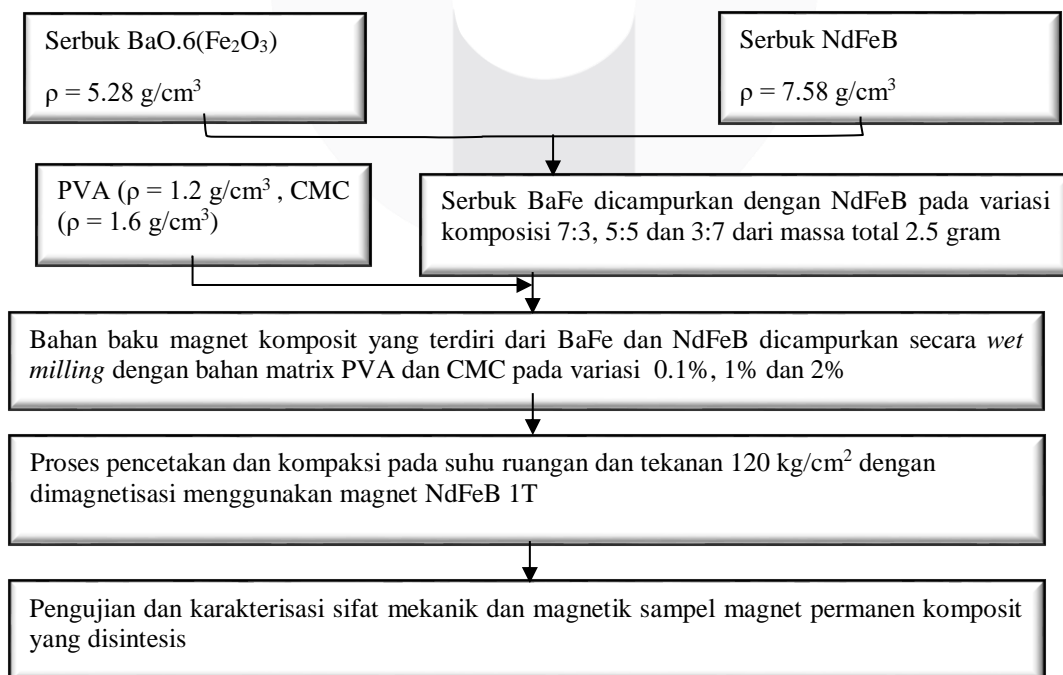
Serbuk BaO.6($Fe_2O_3$)

$\rho = 5.28$ g/cm$^3$

Serbuk NdFeB

$\rho = 7.58$ g/cm$^3$

PVA ($\rho = 1.2$ g/cm$^3$ , CMC ($\rho = 1.6$ g/cm$^3$)

Serbuk BaFe dicampurkan dengan NdFeB pada variasi komposisi 7:3, 5:5 dan 3:7 dari massa total 2.5 gram

Bahan baku magnet komposit yang terdiri dari BaFe dan NdFeB dicampurkan secara *wet milling* dengan bahan matrix PVA dan CMC pada variasi 0.1%, 1% dan 2%

Proses pencetakan dan kompaksi pada suhu ruangan dan tekanan 120 kg/cm$^2$ dengan dimagnetisasi menggunakan magnet NdFeB 1T

Pengujian dan karakterisasi sifat mekanik dan magnetik sampel magnet permanen komposit yang disintesis